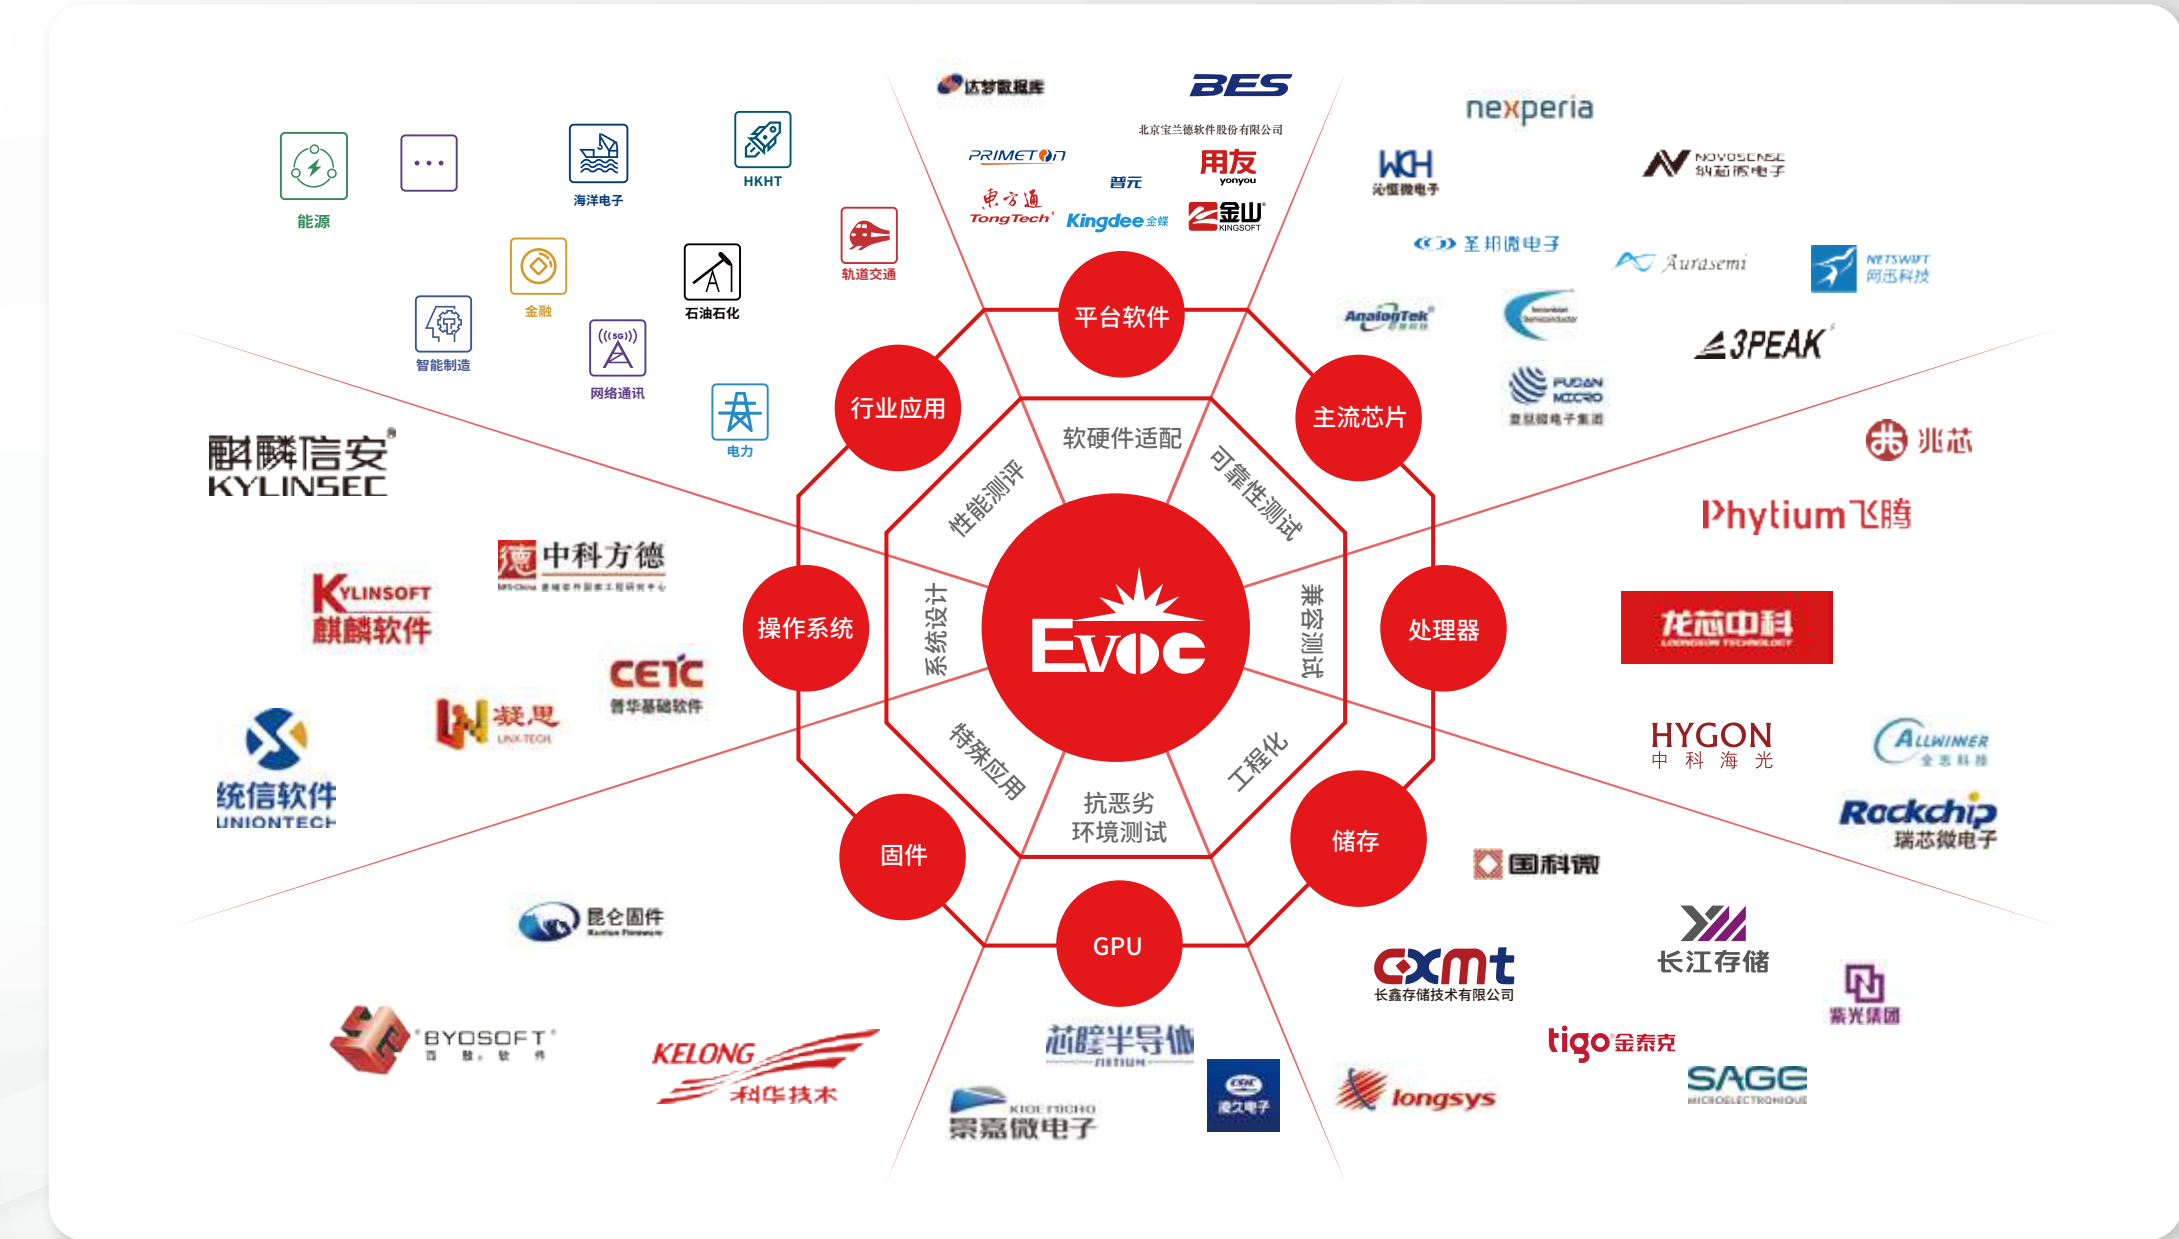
能源

海洋电子

HKHT

轨道交通

金融

石油石化

智能制造

网络通讯

电力

达梦数据库

BES

北京宝兰德软件股份有限公司

PRIMETON

用友 yonyou

东方通 TongTech

普元

Kingdee 金蝶

金山 KINGSOFT

nexperia

WCH 沁恒微电子

NOVOSENSE 纳芯微电子

圣邦微电子

Aurasemi

NETSWIFT 网迅科技

AnalogTek

3PEAK

FUDAN MICRO 复旦微电子集团

兆芯

Phytium飞腾

龙芯中科 LOONGSON TECHNOLOGY

HYGON 中 科 海 光

ALLWINNER 全志科技

Rockchip 瑞芯微电子

国科微

长江存储

CXMT 长鑫存储技术有限公司

紫光集团

tigo金泰克

SAGE MICROELECTRONIQUE

longsys

芯瞳半导体

KIOE MICRO 景嘉微电子

凌久电子

麒麟信安 KYLINSEC

中科方德

KYLINSOFT 麒麟软件

CETC 普华基础软件

凝思 LINX-TECH

统信软件 UNIONTECH

昆仑固件

BYOSOFT 百敖软件

KELONG 科华技术

平台软件

行业应用

主流芯片

操作系统

处理器

固件

储存

GPU

软硬件适配

可靠性测试

性能测试

系统设计

兼容测试

特殊应用

工程化

抗恶劣环境测试

EVOC